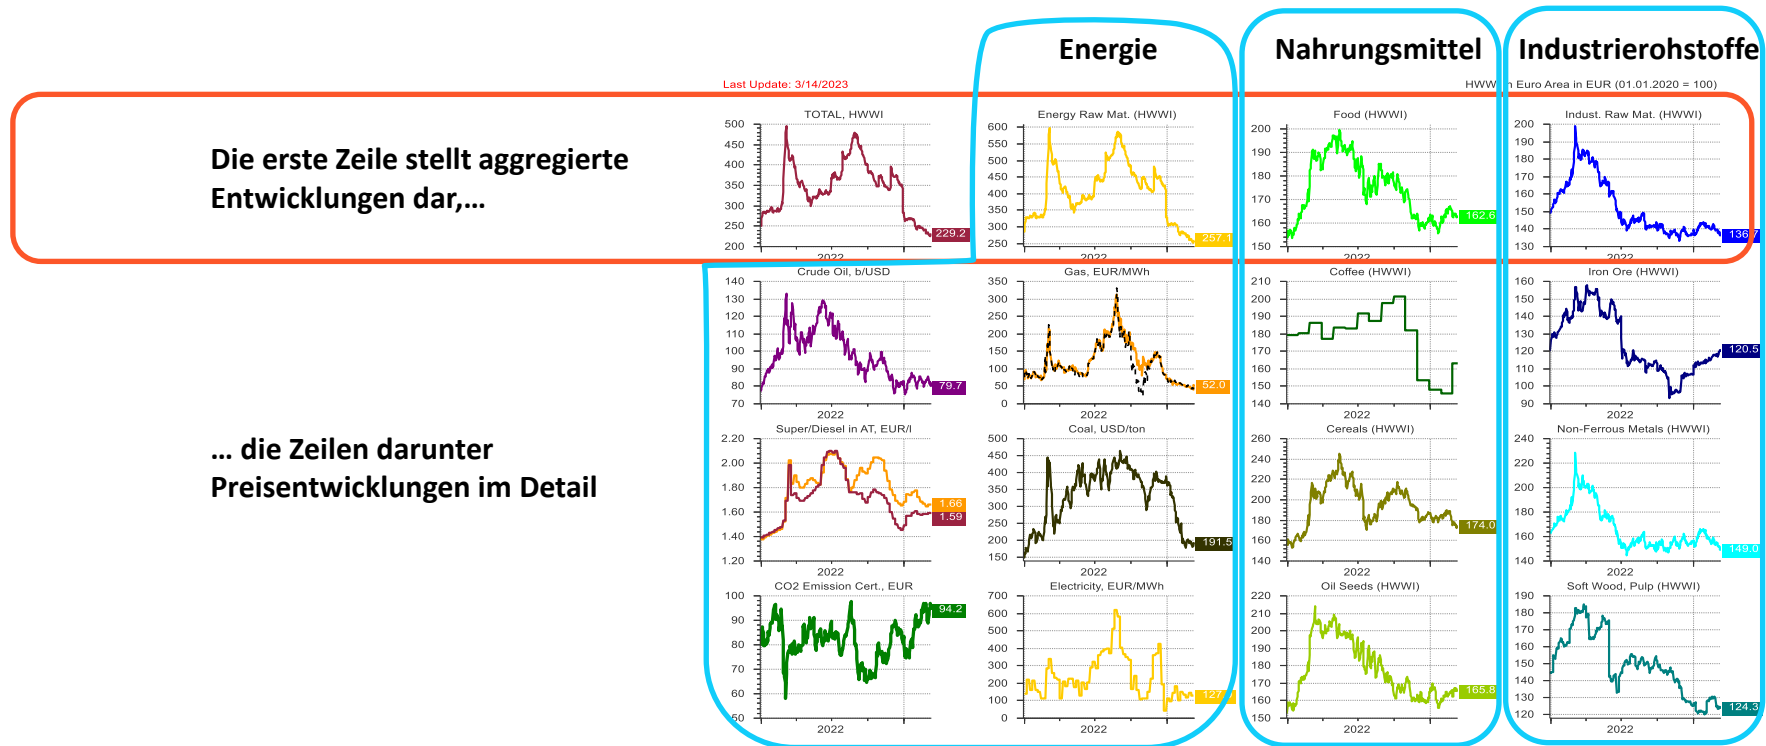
Energie

Nahrungsmittel

Industrierohstoffe

Last Update: 3/14/2023

HWWI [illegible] Euro Area in EUR (01.01.2020 = 100)

Die erste Zeile stellt aggregierte Entwicklungen dar,…

… die Zeilen darunter Preisentwicklungen im Detail

TOTAL, HWWI
500 450 400 350 300 250 200
229.2
2022

Energy Raw Mat. (HWWI)
600 550 500 450 400 350 300 250
257.1
2022

Food (HWWI)
200 190 180 170 160 150
162.6
2022

Indust. Raw Mat. (HWWI)
200 190 180 170 160 150 140 130
136.7
2022

Crude Oil, b/USD
140 130 120 110 100 90 80 70
79.7
2022

Gas, EUR/MWh
350 300 250 200 150 100 50 0
52.0
2022

Coffee (HWWI)
210 200 190 180 170 160 150 140
2022

Iron Ore (HWWI)
160 150 140 130 120 110 100 90
120.5
2022

Super/Diesel in AT, EUR/l
2.20 2.00 1.80 1.60 1.40 1.20
1.66
1.59
2022

Coal, USD/ton
500 450 400 350 300 250 200 150
191.5
2022

Cereals (HWWI)
260 240 220 200 180 160 140
174.0
2022

Non-Ferrous Metals (HWWI)
240 220 200 180 160 140
149.0
2022

CO2 Emission Cert., EUR
100 90 80 70 60 50
94.2
2022

Electricity, EUR/MWh
700 600 500 400 300 200 100 0
127
2022

Oil Seeds (HWWI)
220 210 200 190 180 170 160 150
165.8
2022

Soft Wood, Pulp (HWWI)
190 180 170 160 150 140 130 120
124.3
2022